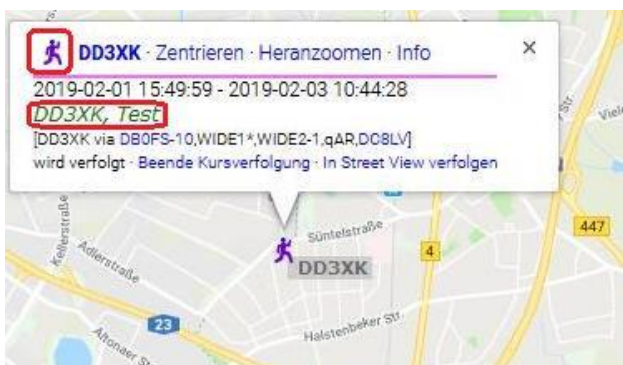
DD3XK · Zentrieren · Heranzoomen · Info

×

2019-02-01 15:49:59 - 2019-02-03 10:44:28

DD3XK, Test

[DD3XK via DB0FS-10,WIDE1*,WIDE2-1,qAR,DC8LV]

wird verfolgt · Beende Kursverfolgung · In Street View verfolgen

Kellerstraße

Adlerstraße

Süntelstraße

DD3XK

4

447

23

Halstenbeker Str.

Vielo

Altonaer St

Holsteiner Str.